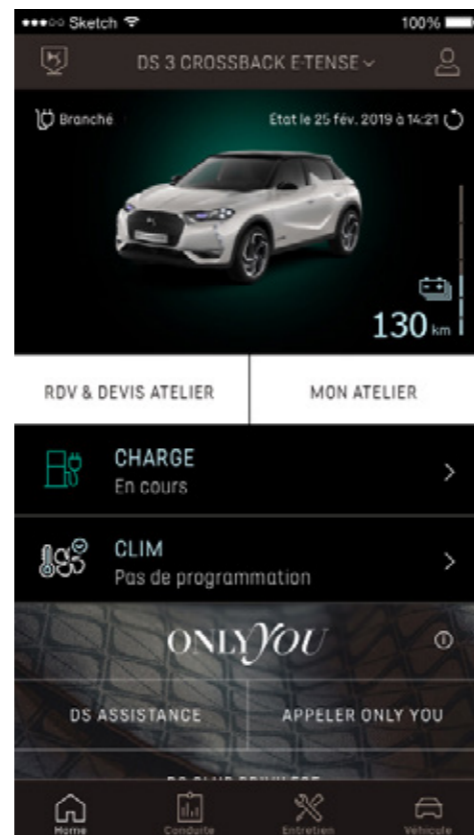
●●●○○ Sketch 100%

DS 3 CROSSBACK E-TENSE

Branché

Etat le 25 fév. 2019 à 14:21

130 km

RDV & DEVIS ATELIER

MON ATELIER

CHARGE
En cours

CLIM
Pas de programmation

ONLY YOU

DS ASSISTANCE

APPELER ONLY YOU

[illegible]

Home

Conduite

Entretien

Véhicule